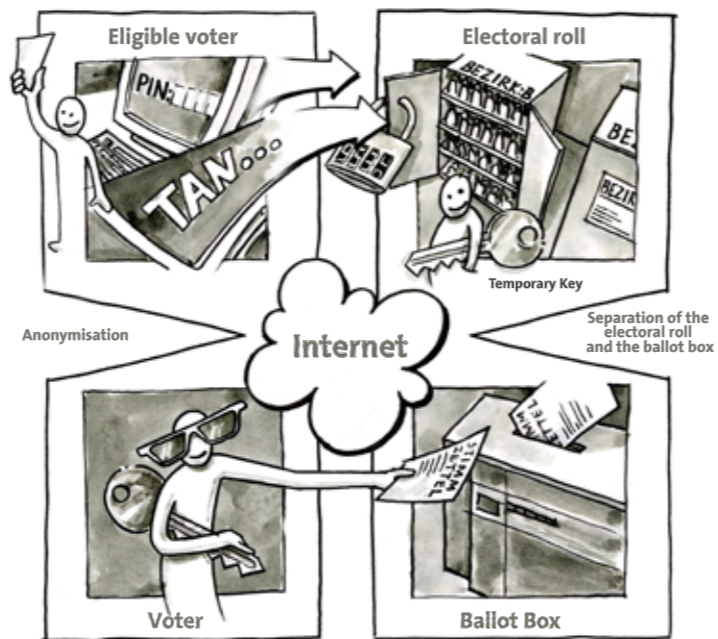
Eligible voter

PIN:

TAN...

Electoral roll

BEZIRK B

BEZ

BEZIRK

Temporary Key

Anonymisation

Internet

Separation of the electoral roll and the ballot box

STIMMZETTEL

STIMMZETTEL

Voter

Ballot Box